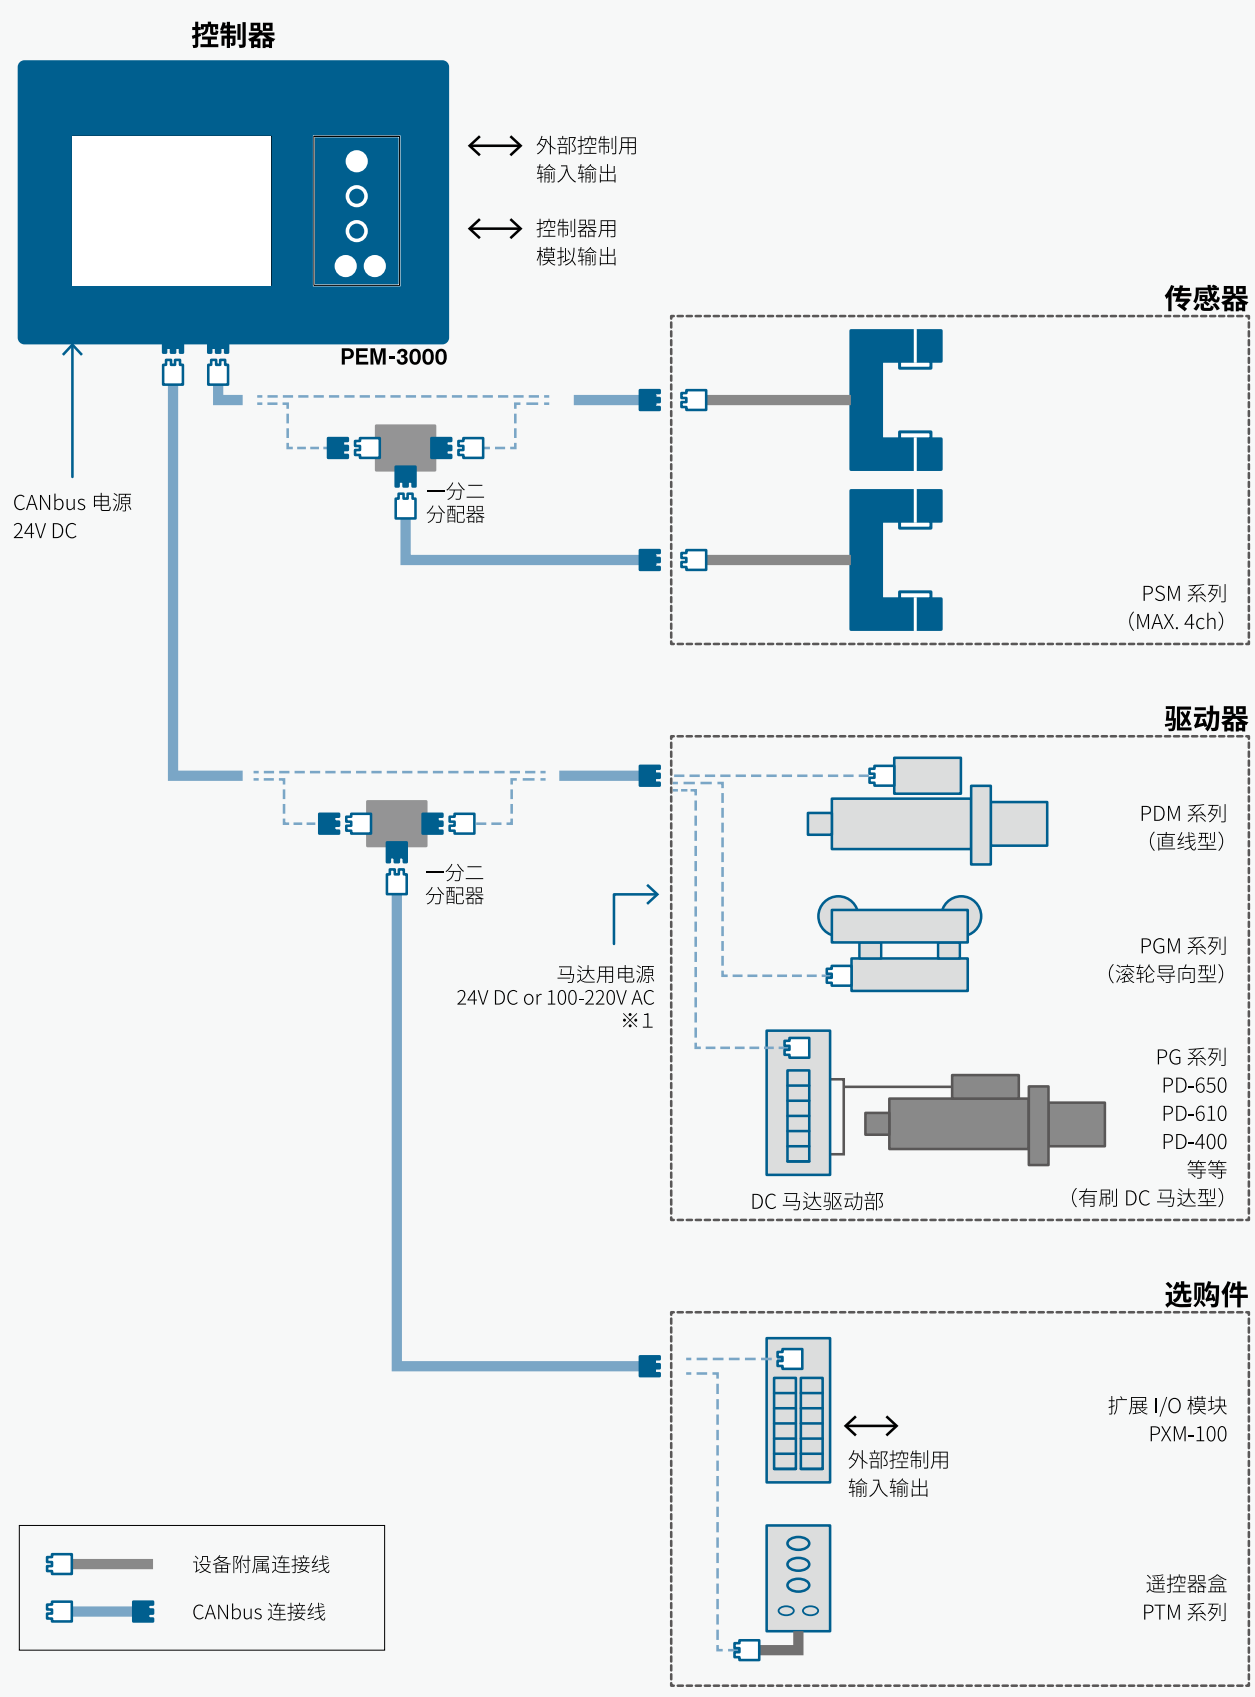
控制器

外部控制用
输入输出

控制器用
模拟输出

PEM-3000

CANbus 电源
24V DC

一分二
分配器

传感器

PSM 系列
（MAX. 4ch）

驱动器

一分二
分配器

马达用电源
24V DC or 100-220V AC
※1

PDM 系列
（直线型）

PGM 系列
（滚轮导向型）

PG 系列
PD-650
PD-610
PD-400
等等
（有刷 DC 马达型）

DC 马达驱动部

选购件

扩展 I/O 模块
PXM-100

外部控制用
输入输出

遥控器盒
PTM 系列

设备附属连接线
CANbus 连接线